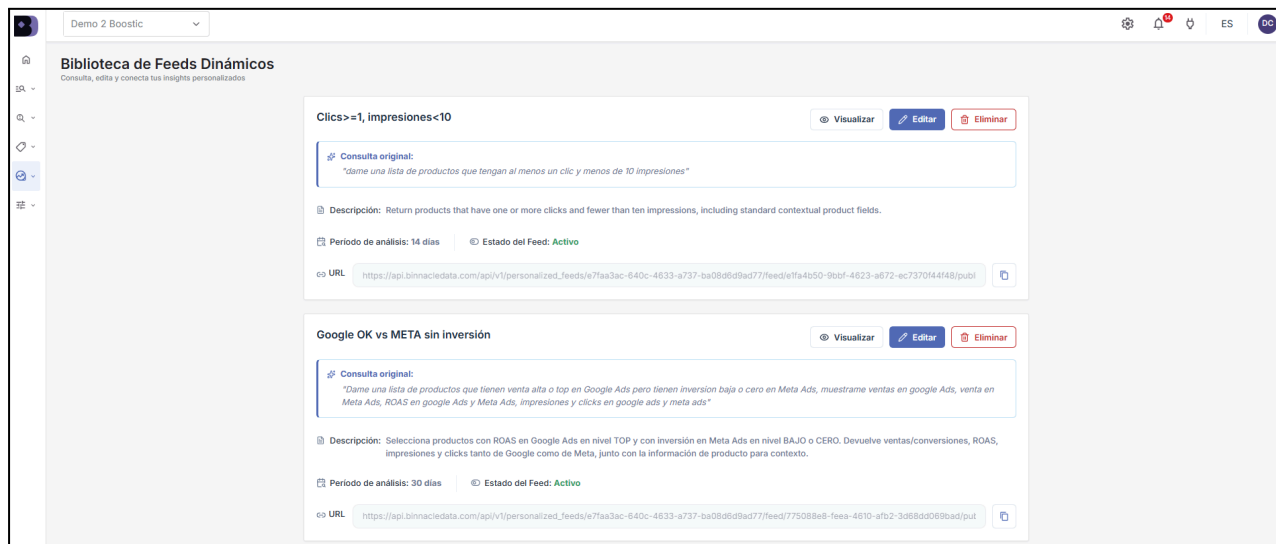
Demo 2 Boostic

14 ES DC

Biblioteca de Feeds Dinámicos
Consulta, edita y conecta tus insights personalizados

Clics>=1, impresiones<10

Visualizar Editar Eliminar

Consulta original:
"dame una lista de productos que tengan al menos un clic y menos de 10 impresiones"

Descripción: Return products that have one or more clicks and fewer than ten impressions, including standard contextual product fields.

Periodo de análisis: 14 días Estado del Feed: Activo

URL https://api.binnaciedata.com/api/v1/personalized_feeds/e7faa3ac-640c-4633-a737-ba08d6d9ad77/feed/e1fa4b50-9bbf-4623-a672-ec7370f44f48/publ

Google OK vs META sin inversión

Visualizar Editar Eliminar

Consulta original:
"Dame una lista de productos que tienen venta alta o top en Google Ads pero tienen inversion baja o cero en Meta Ads, muestrame ventas en google Ads, venta en Meta Ads, ROAS en google Ads y Meta Ads, impresiones y clicks en google ads y meta ads"

Descripción: Selecciona productos con ROAS en Google Ads en nivel TOP y con inversión en Meta Ads en nivel BAJO o CERO. Devuelve ventas/conversiones, ROAS, impresiones y clicks tanto de Google como de Meta, junto con la información de producto para contexto.

Periodo de análisis: 30 días Estado del Feed: Activo

URL https://api.binnaciedata.com/api/v1/personalized_feeds/e7faa3ac-640c-4633-a737-ba08d6d9ad77/feed/775088e8-feea-4610-afb2-3d68dd069bad/put